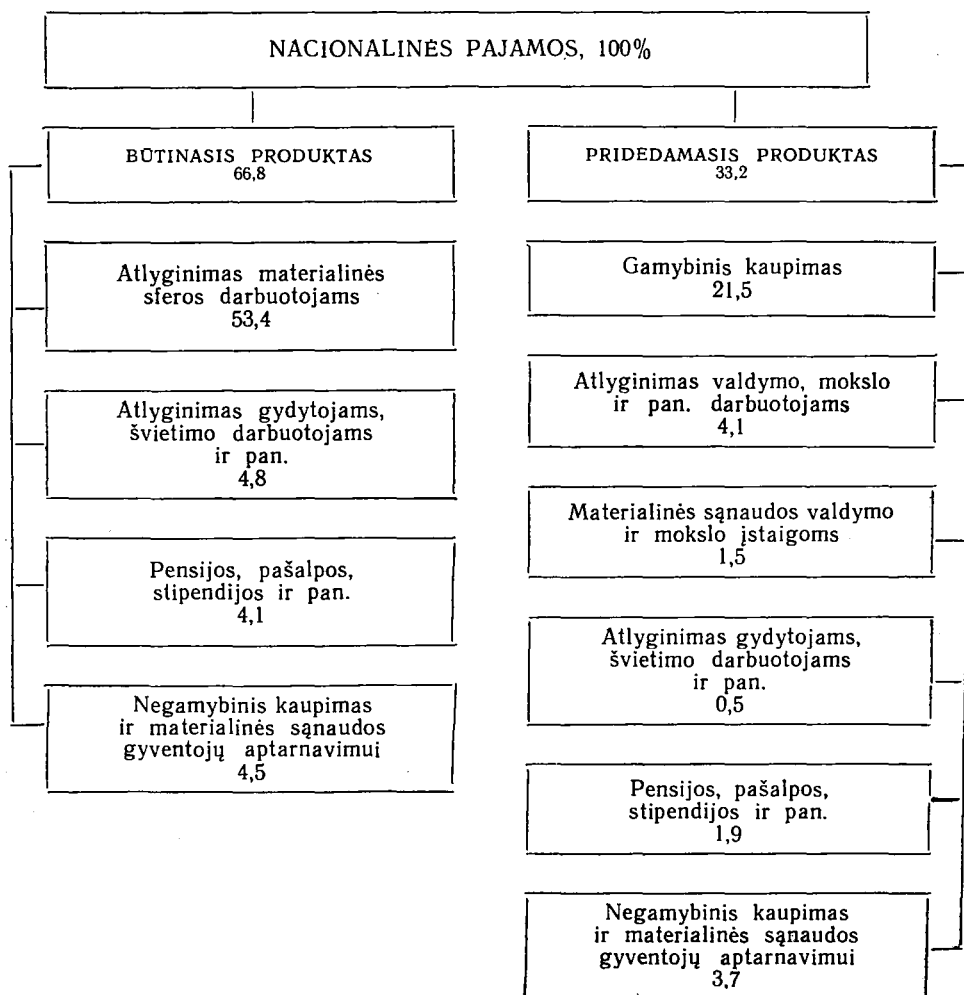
NACIONALINĖS PAJAMOS, 100%

BŪTINASIS PRODUKTAS
66,8

PRIDEDAMASIS PRODUKTAS
33,2

Atlyginimas materialinės sferos darbuotojams
53,4

Atlyginimas gydytojams, švietimo darbuotojams ir pan.
4,8

Pensijos, pašalpos, stipendijos ir pan.
4,1

Negamybinis kaupimas ir materialinės sąnaudos gyventojų aptarnavimui
4,5

Gamybinis kaupimas
21,5

Atlyginimas valdymo, mokslo ir pan. darbuotojams
4,1

Materialinės sąnaudos valdymo ir mokslo įstaigoms
1,5

Atlyginimas gydytojams, švietimo darbuotojams ir pan.
0,5

Pensijos, pašalpos, stipendijos ir pan.
1,9

Negamybinis kaupimas ir materialinės sąnaudos gyventojų aptarnavimui
3,7